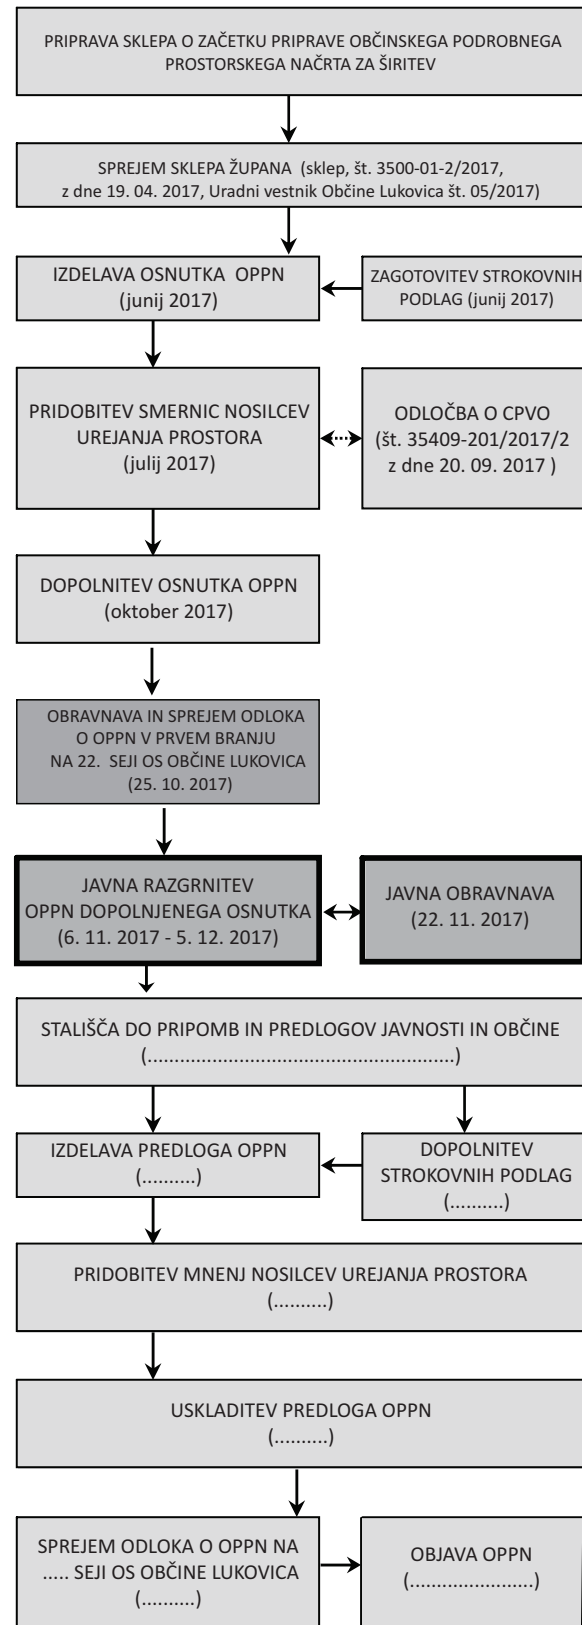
PRIPRAVA SKLEPA O ZAČETKU PRIPRAVE OBČINSKEGA PODROBNEGA PROSTORSKEGA NAČRTA ZA ŠIRITEV

SPREJEM SKLEPA ŽUPANA (sklep, št. 3500-01-2/2017, z dne 19. 04. 2017, Uradni vestnik Občine Lukovica št. 05/2017)

IZDELAVA OSNUTKA OPPN (junij 2017)

ZAGOTOVITEV STROKOVNIH PODLAG (junij 2017)

PRIDOBITEV SMERNIC NOSILCEV UREJANJA PROSTORA (julij 2017)

ODLOČBA O CPVO (št. 35409-201/2017/2 z dne 20. 09. 2017 )

DOPOLNITEV OSNUTKA OPPN (oktober 2017)

OBRAVNAVA IN SPREJEM ODLOKA O OPPN V PRVEM BRANJU NA 22. SEJI OS OBČINE LUKOVICA (25. 10. 2017)

JAVNA RAZGRNITEV OPPN DOPOLNJENEGA OSNUTKA (6. 11. 2017 - 5. 12. 2017)

JAVNA OBRAVNAVA (22. 11. 2017)

STALIŠČA DO PRIPOMB IN PREDLOGOV JAVNOSTI IN OBČINE (........................................................)

IZDELAVA PREDLOGA OPPN (..........)

DOPOLNITEV STROKOVNIH PODLAG (..........)

PRIDOBITEV MNENJ NOSILCEV UREJANJA PROSTORA (..........)

USKLADITEV PREDLOGA OPPN (..........)

SPREJEM ODLOKA O OPPN NA ..... SEJI OS OBČINE LUKOVICA (..........)

OBJAVA OPPN (.......................)